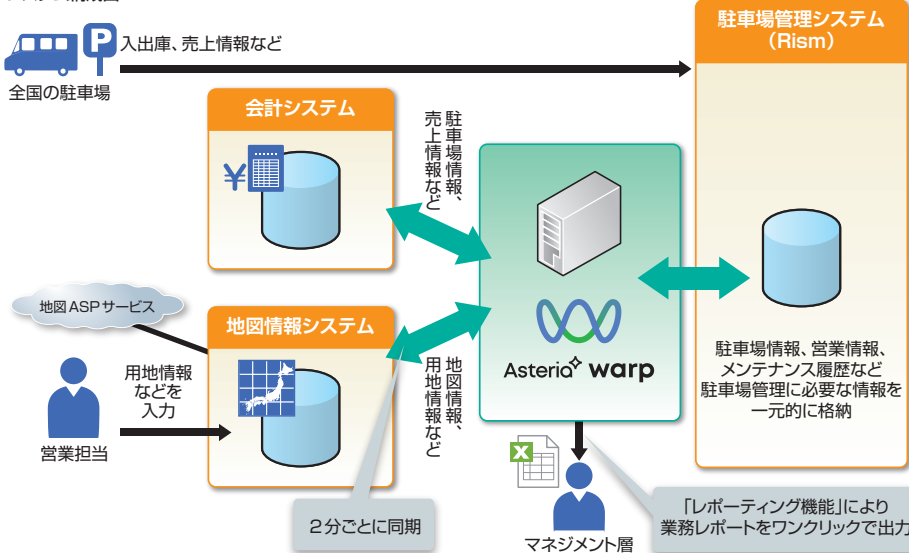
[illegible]

入出庫、売上情報など

全国の駐車場

駐車場管理システム（Rism）

会計システム

駐車場情報、売上情報など

地図ASPサービス

地図情報システム

用地情報などを入力

営業担当

地図情報、用地情報など

Asteria warp

駐車場情報、営業情報、メンテナンス履歴など駐車場管理に必要な情報を一元的に格納

2分ごとに同期

マネジメント層

「レポーティング機能」により業務レポートをワンクリックで出力